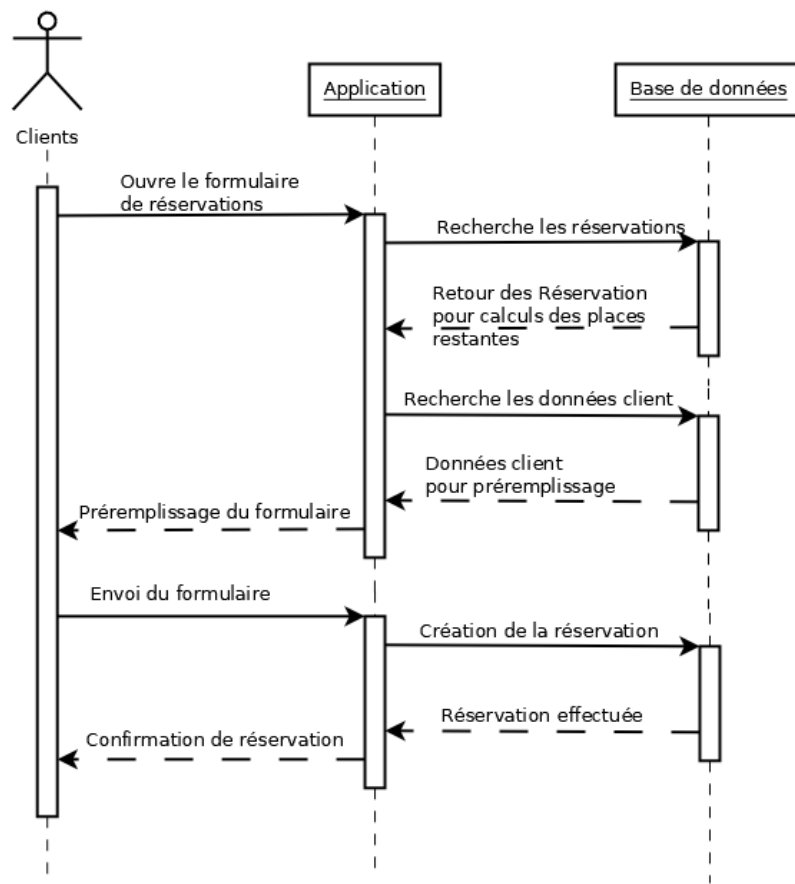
Clients

Application

Base de données

Ouvre le formulaire de réservations

Recherche les réservations

Retour des Réservation pour calculs des places restantes

Recherche les données client

Données client pour préremplissage

Préremplissage du formulaire

Envoi du formulaire

Création de la réservation

Réservation effectuée

Confirmation de réservation